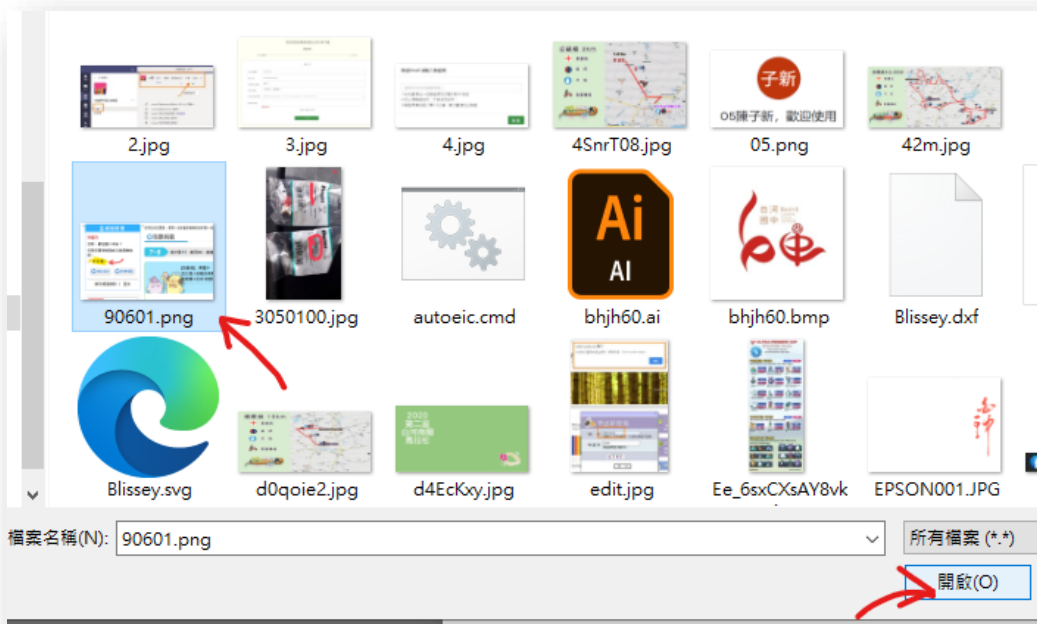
2.jpg

3.jpg

4.jpg

4SnrT08.jpg

子新
05陳子新，歡迎使用

05.png

42m.jpg

90601.png

3050100.jpg

autoeic.cmd

Ai
AI

bhjh60.ai

bhjh60.bmp

Blissey.dxf

Blissey.svg

d0qoie2.jpg

d4EcKxy.jpg

edit.jpg

Ee_6sxCXsAY8vk

EPSON001.JPG

檔案名稱(N): 90601.png

所有檔案 (*.*)

開啟(O)